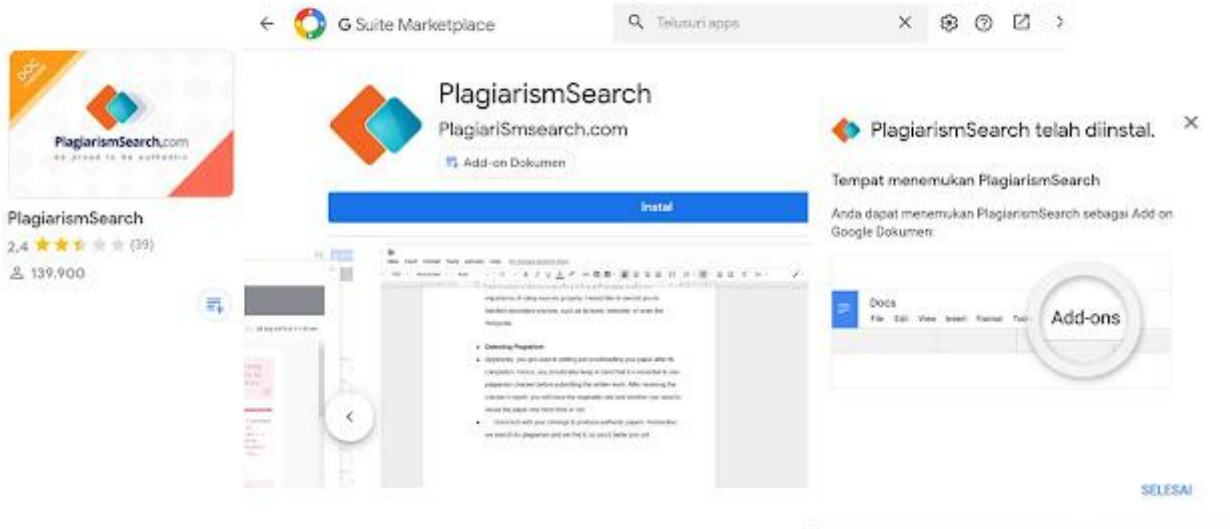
DOC

PlagiarismSearch.com
be proud to be authentic

PlagiarismSearch
2,4 ★★★☆☆ (39)
139.900

G Suite Marketplace
Telusuri apps

PlagiarismSearch
PlagiariSmsearch.com
Add-on Dokumen

Instal

Detecting Plagiarism

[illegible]

PlagiarismSearch telah diinstal.

Tempat menemukan PlagiarismSearch

Anda dapat menemukan PlagiarismSearch sebagai Add on Google Dokumen:

Docs
File Edit View Insert Format Too
Add-ons

SELESAI